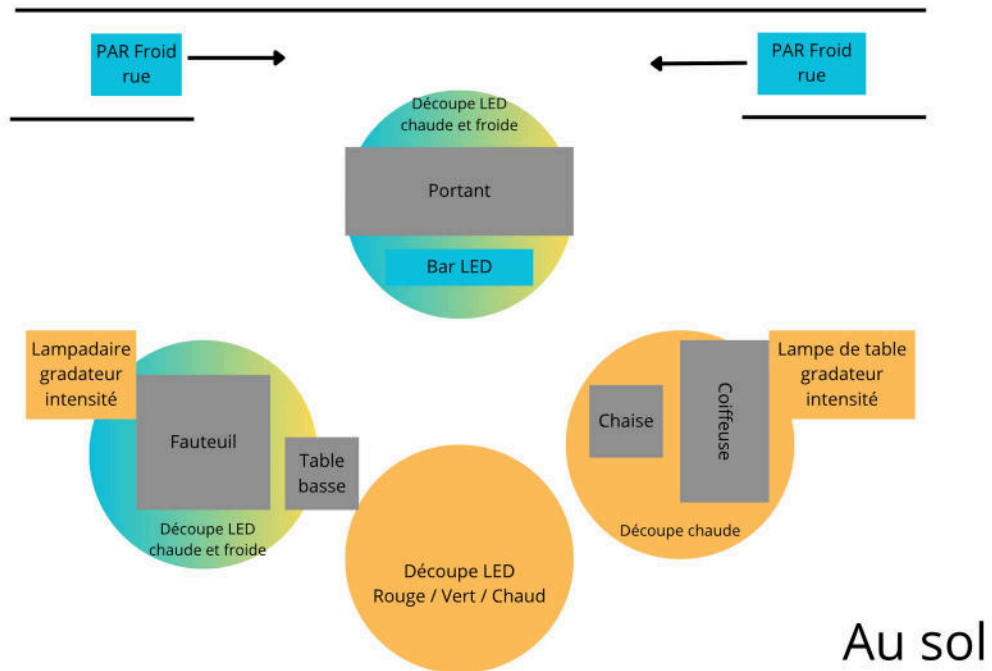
PAR Froid rue

PAR Froid rue

Découpe LED chaude et froide

Portant

Bar LED

Lampadaire gradateur intensité

Fauteuil

Table basse

Découpe LED chaude et froide

Chaise

Coiffeuse

Lampe de table gradateur intensité

Découpe chaude

Découpe LED Rouge / Vert / Chaud

Au sol